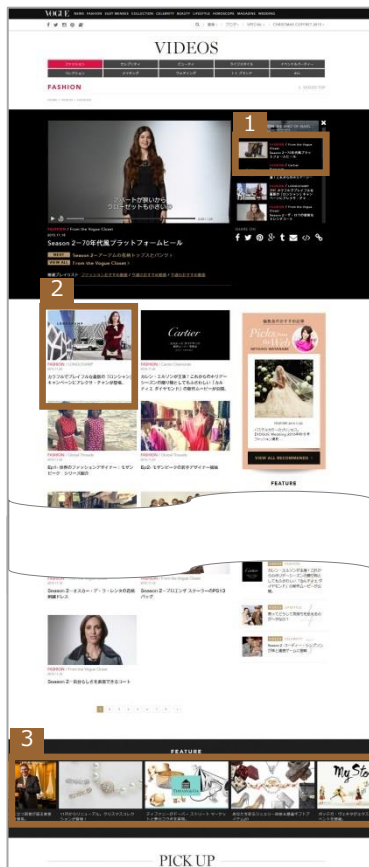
VOGUE

VIDEOS

FASHION

1

2

Cartier

Season 2−70年代風プラットフォームヒール

Season 2−アームの長袖トップスとパンツ

From the Vogue Closet

SHARE ON

FASHION

Season 2−オスカー・デ・ラ・レンタの花柄刺繍ドレス

Season 2−プロエンザ スクーラーのPS13バッグ

Season 2−気分もあがる真っ赤なコート

VIEW ALL RECOMMENDED

FEATURE

3

FEATURE

PICK UP